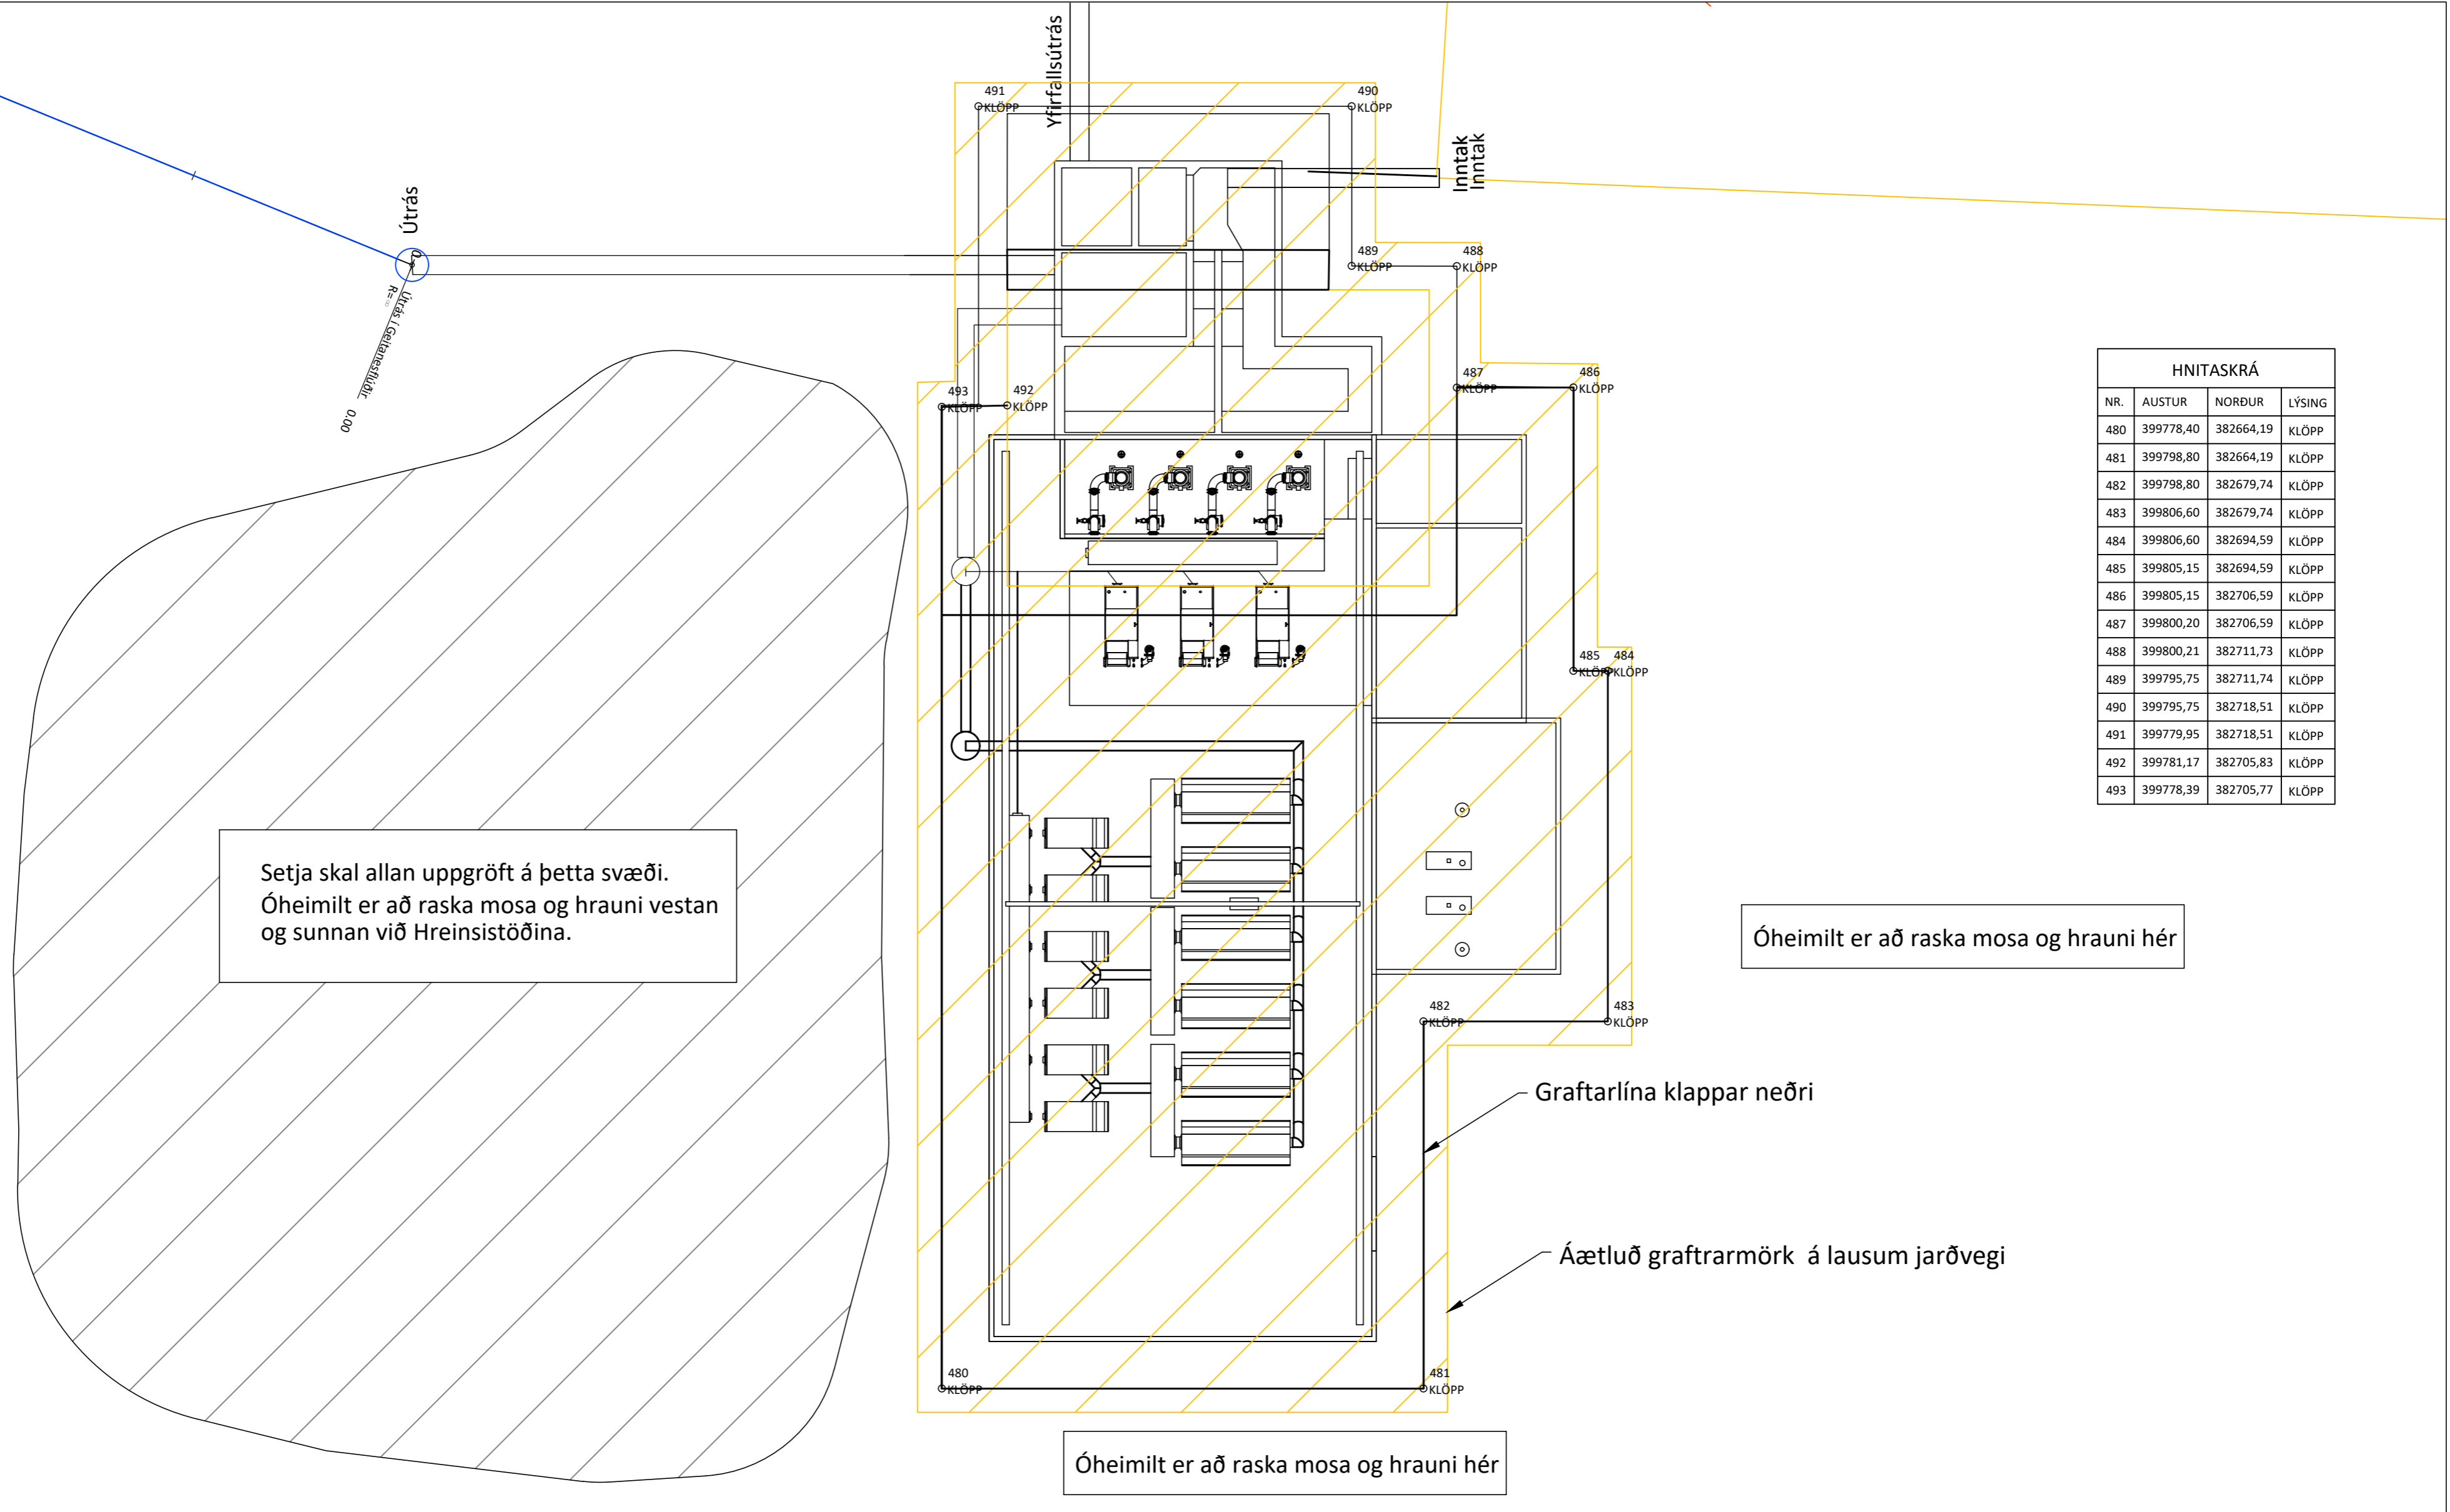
Yfirfallsútrás

491
KLÖPP

490
KLÖPP

Inntak
Inntak

Útrás

Útrás í Geitanesflóir
R=
0,00

489
KLÖPP

488
KLÖPP

493
KLÖPP

492
KLÖPP

487
KLÖPP

486
KLÖPP

485
KLÖPP

484
KLÖPP

HNITASKRÁ

| NR. | AUSTUR | NORÐUR | LÝSING |
|---|---|---|---|
| 480 | 399778,40 | 382664,19 | KLÖPP |
| 481 | 399798,80 | 382664,19 | KLÖPP |
| 482 | 399798,80 | 382679,74 | KLÖPP |
| 483 | 399806,60 | 382679,74 | KLÖPP |
| 484 | 399806,60 | 382694,59 | KLÖPP |
| 485 | 399805,15 | 382694,59 | KLÖPP |
| 486 | 399805,15 | 382706,59 | KLÖPP |
| 487 | 399800,20 | 382706,59 | KLÖPP |
| 488 | 399800,21 | 382711,73 | KLÖPP |
| 489 | 399795,75 | 382711,74 | KLÖPP |
| 490 | 399795,75 | 382718,51 | KLÖPP |
| 491 | 399779,95 | 382718,51 | KLÖPP |
| 492 | 399781,17 | 382705,83 | KLÖPP |
| 493 | 399778,39 | 382705,77 | KLÖPP |

Setja skal allan uppgröft á þetta svæði. Óheimilt er að raska mosa og hrauni vestan og sunnan við Hreinsistöðina.

Óheimilt er að raska mosa og hrauni hér

482
KLÖPP

483
KLÖPP

Graftarlína klappar neðri

Áætluð graftrarmörk á lausum jarðvegi

480
KLÖPP

481
KLÖPP

Óheimilt er að raska mosa og hrauni hér